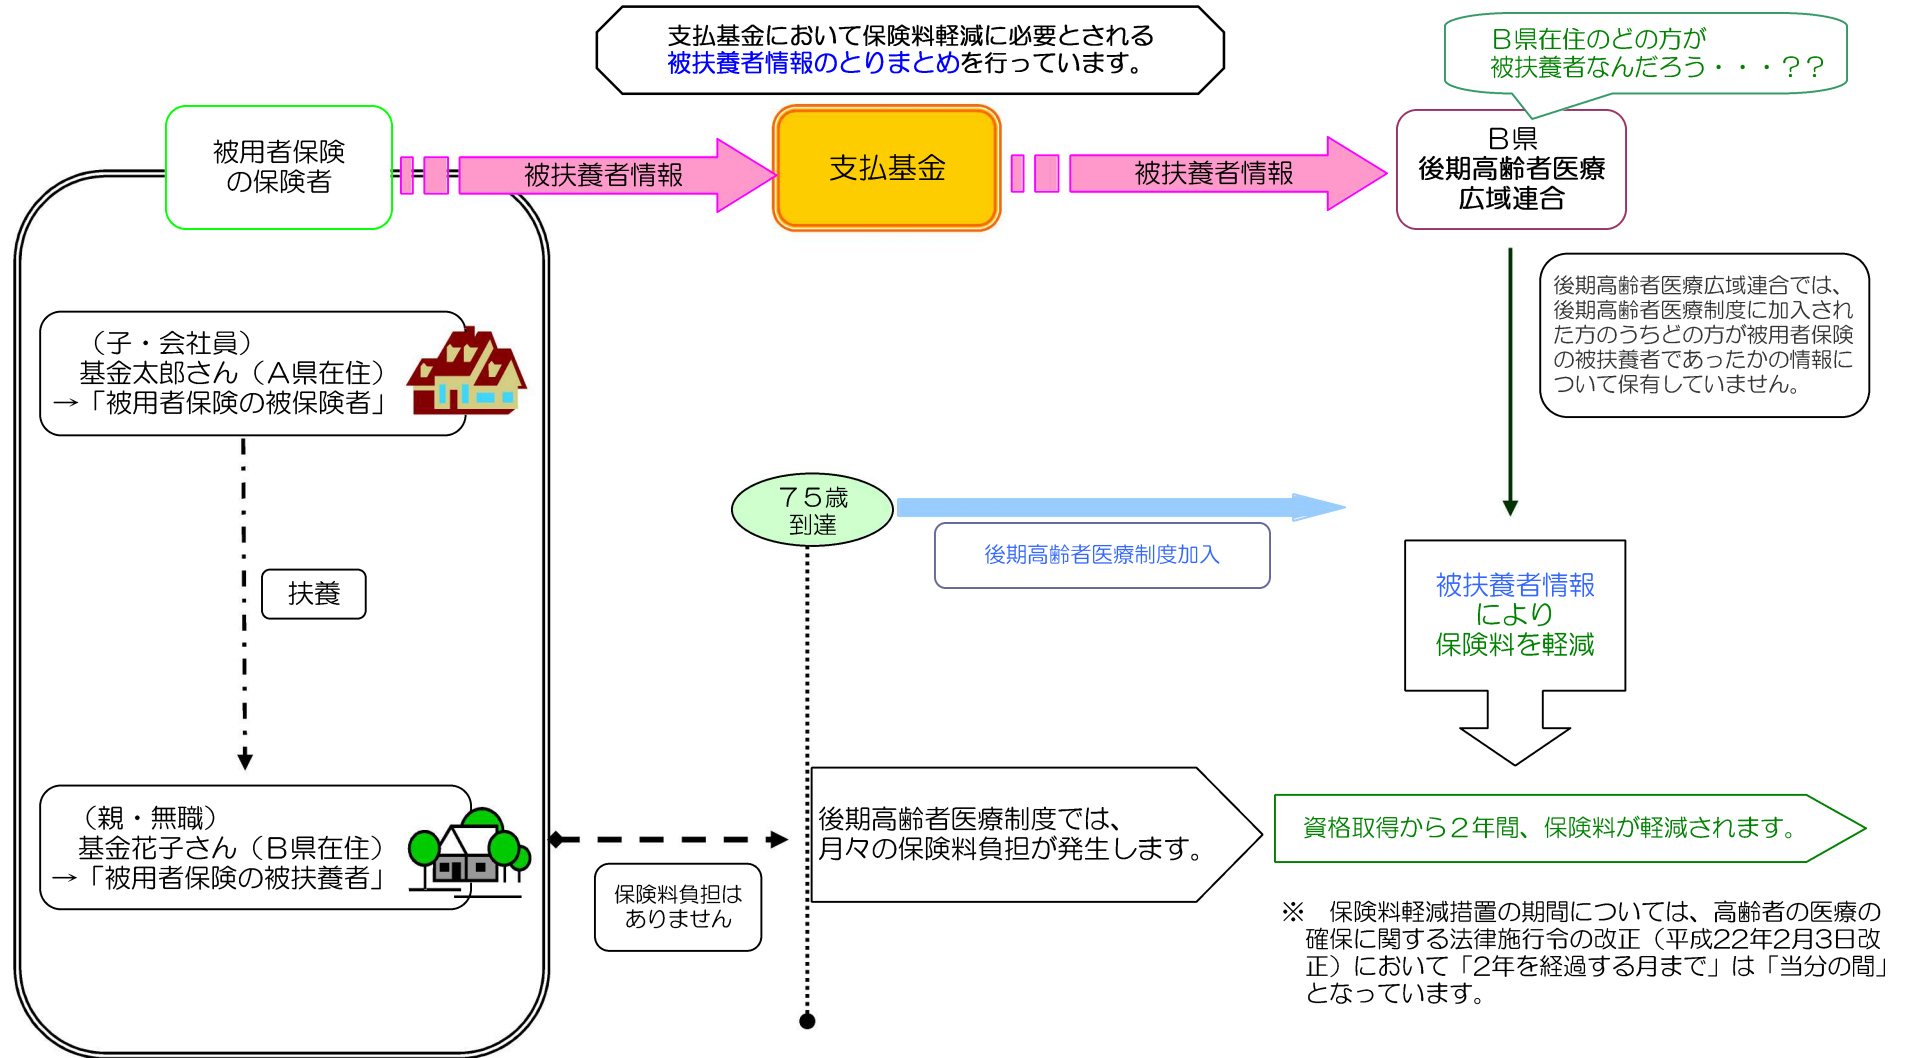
支払基金において保険料軽減に必要とされる被扶養者情報のとりまとめを行っています。

Ｂ県在住のどの方が被扶養者なんだろう・・・？？

被用者保険の保険者

被扶養者情報

支払基金

被扶養者情報

Ｂ県
後期高齢者医療
広域連合

後期高齢者医療広域連合では、後期高齢者医療制度に加入された方のうちどの方が被用者保険の被扶養者であったかの情報について保有していません。

（子・会社員）
基金太郎さん（Ａ県在住）
→「被用者保険の被保険者」

７５歳
到達

後期高齢者医療制度加入

扶養

被扶養者情報
により
保険料を軽減

（親・無職）
基金花子さん（Ｂ県在住）
→「被用者保険の被扶養者」

保険料負担はありません

後期高齢者医療制度では、
月々の保険料負担が発生します。

資格取得から２年間、保険料が軽減されます。

※　保険料軽減措置の期間については、高齢者の医療の確保に関する法律施行令の改正（平成22年2月3日改正）において「2年を経過する月まで」は「当分の間」となっています。